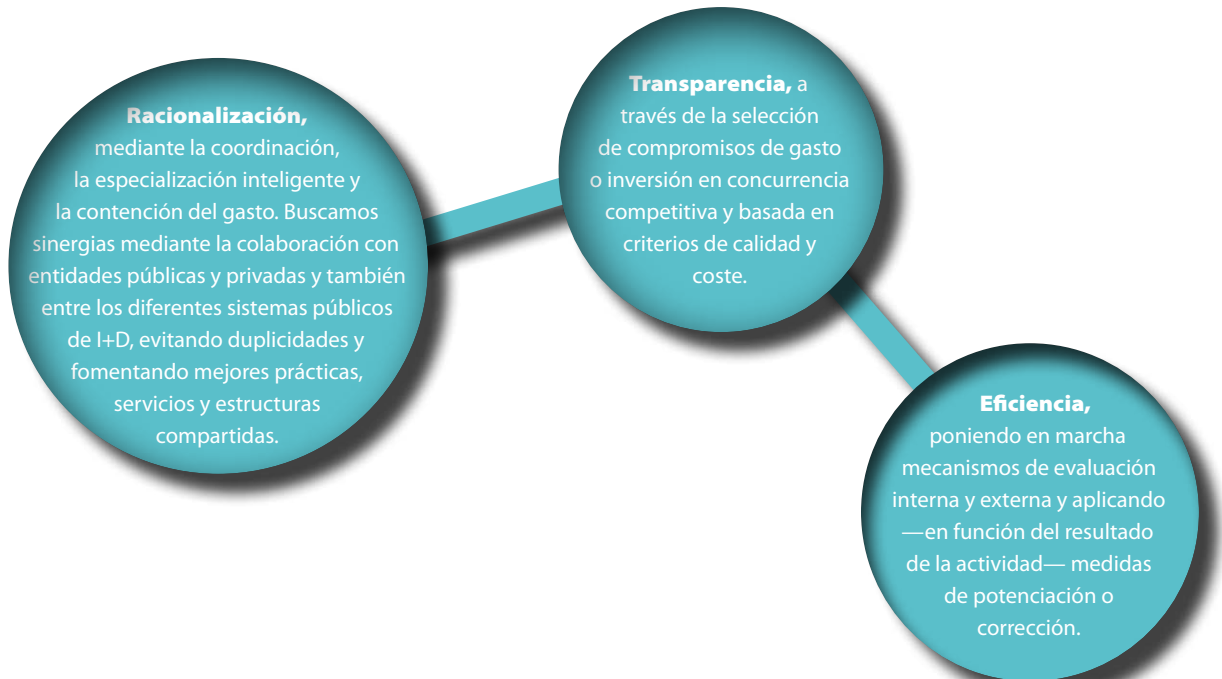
**Racionalización,** mediante la coordinación, la especialización inteligente y la contención del gasto. Buscamos sinergias mediante la colaboración con entidades públicas y privadas y también entre los diferentes sistemas públicos de I+D, evitando duplicidades y fomentando mejores prácticas, servicios y estructuras compartidas.

**Transparencia,** a través de la selección de compromisos de gasto o inversión en concurrencia competitiva y basada en criterios de calidad y coste.

**Eficiencia,** poniendo en marcha mecanismos de evaluación interna y externa y aplicando —en función del resultado de la actividad— medidas de potenciación o corrección.